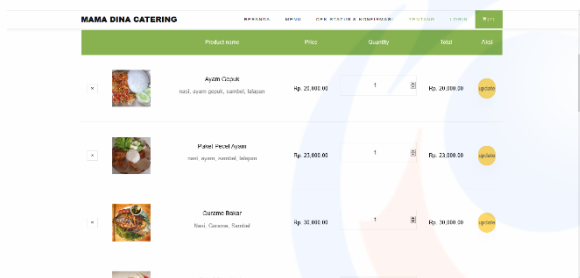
MAMA DINA CATERING

BERANDA MENU CEK STATUS & KONFIRMASI TESTIMONI LOGIN

| | | Product name | Price | Quantity | Total | Aksi |
|---|---|---|---|---|---|---|
| × | | Ayam Geprek<br>nasi, ayam geprek, sambel, lalapan | Rp. 20,000.00 | 1 | Rp. 20,000.00 | Update |
| × | | Paket Pecel Ayam<br>nasi, ayam, sambel, lalapan | Rp. 23,000.00 | 1 | Rp. 23,000.00 | Update |
| × | | Gurame Bakar<br>Nasi, Gurame, Sambel | Rp. 30,000.00 | 1 | Rp. 30,000.00 | Update |